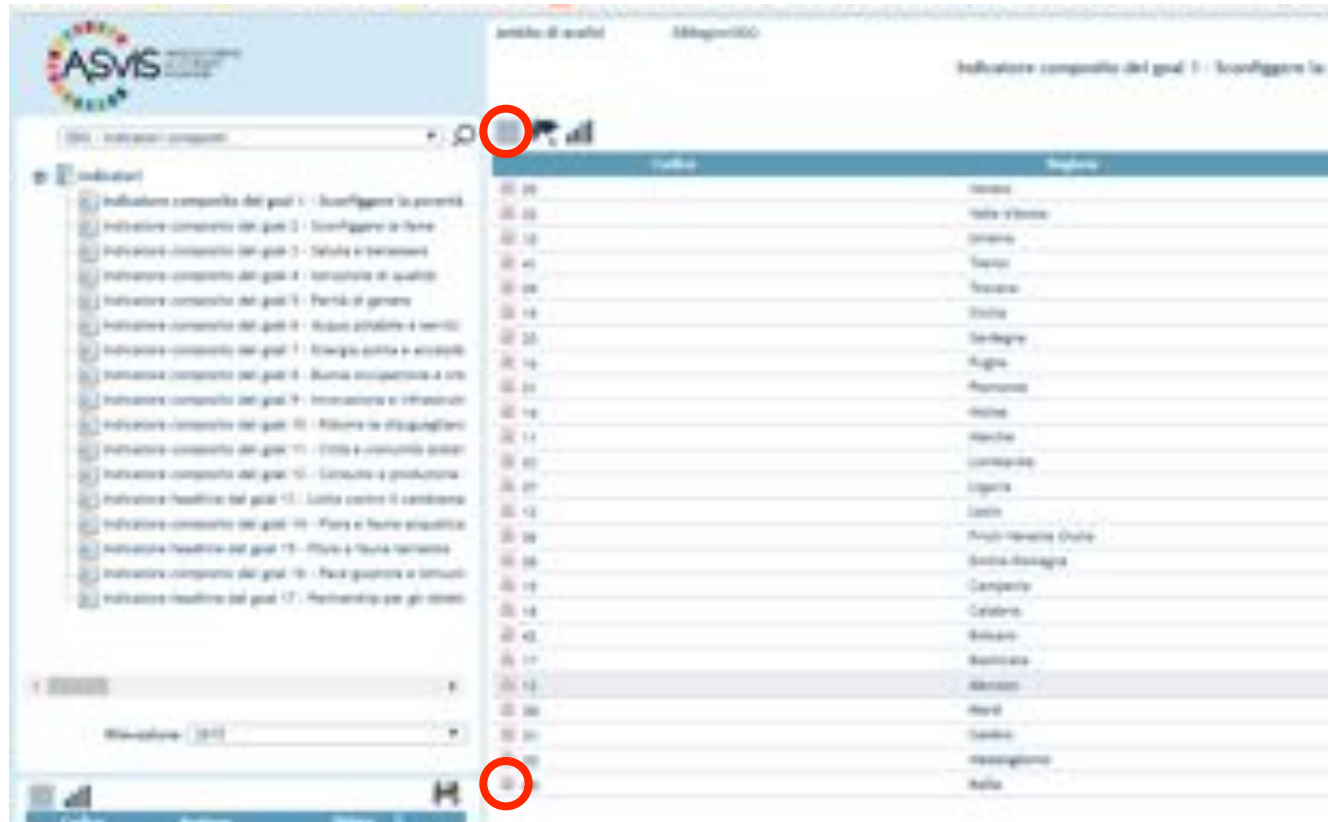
ASVIS

ambito di analisi	SIARegioniSDG

Indicatore composito del goal 1 - Sconfiggere la

SDG - Indicatori compositi

Indicatori
Indicatore composito del goal 1 - Sconfiggere la povertà
Indicatore composito del goal 2 - Sconfiggere la fame
Indicatore composito del goal 3 - Salute e benessere
Indicatore composito del goal 4 - Istruzione di qualità
Indicatore composito del goal 5 - Parità di genere
Indicatore composito del goal 6 - Acqua pulita e servizi
Indicatore composito del goal 7 - Energia pulita e accessib
Indicatore composito del goal 8 - Buona occupazione e cre
Indicatore composito del goal 9 - Innovazione e infrastrut
Indicatore composito del goal 10 - Ridurre le disuguaglianz
Indicatore composito del goal 11 - Città e comunità sosten
Indicatore composito del goal 12 - Consumo e produzione
Indicatore headline del goal 13 - Lotta contro il cambiame
Indicatore composito del goal 14 - Flora e fauna acquatica
Indicatore headline del goal 15 - Flora e fauna terrestre
Indicatore composito del goal 16 - Pace giustizia e istituzi
Indicatore headline del goal 17 - Partnership per gli obiett

Rilevazione: 2017

| Codice | Regione |
|---|---|
| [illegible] | Veneto |
| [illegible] | Valle d'Aosta |
| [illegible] | Umbria |
| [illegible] | Trento |
| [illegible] | Toscana |
| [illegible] | Sicilia |
| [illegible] | Sardegna |
| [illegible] | Puglia |
| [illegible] | Piemonte |
| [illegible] | Molise |
| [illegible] | Marche |
| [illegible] | Lombardia |
| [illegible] | Liguria |
| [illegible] | Lazio |
| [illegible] | Friuli-Venezia Giulia |
| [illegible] | Emilia-Romagna |
| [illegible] | Campania |
| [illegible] | Calabria |
| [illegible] | Bolzano |
| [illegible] | Basilicata |
| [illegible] | Abruzzo |
| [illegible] | Nord |
| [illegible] | Centro |
| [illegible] | Mezzogiorno |
| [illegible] | Italia |